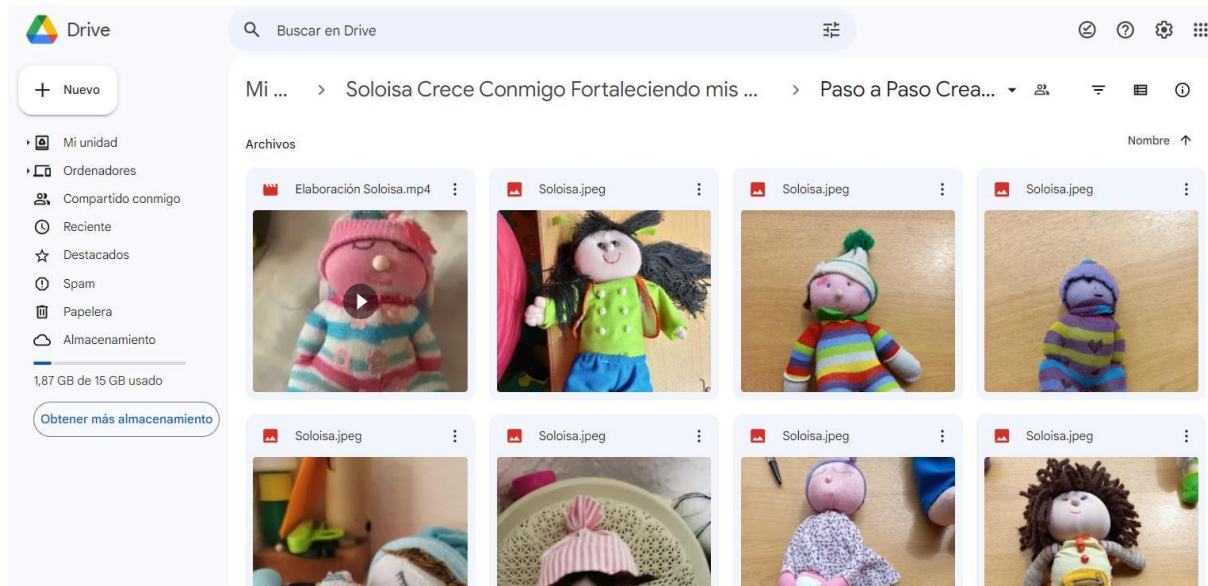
Drive

Buscar en Drive

Nuevo

Mi unidad
Ordenadores
Compartido conmigo
Reciente
Destacados
Spam
Papelera
Almacenamiento

1,87 GB de 15 GB usado

Obtener más almacenamiento

Mi ... > Soloisa Crece Conmigo Fortaleciendo mis ... > Paso a Paso Crea...

Archivos

Nombre

Elaboración Soloisa.mp4
Soloisa.jpeg
Soloisa.jpeg
Soloisa.jpeg
Soloisa.jpeg
Soloisa.jpeg
Soloisa.jpeg
Soloisa.jpeg